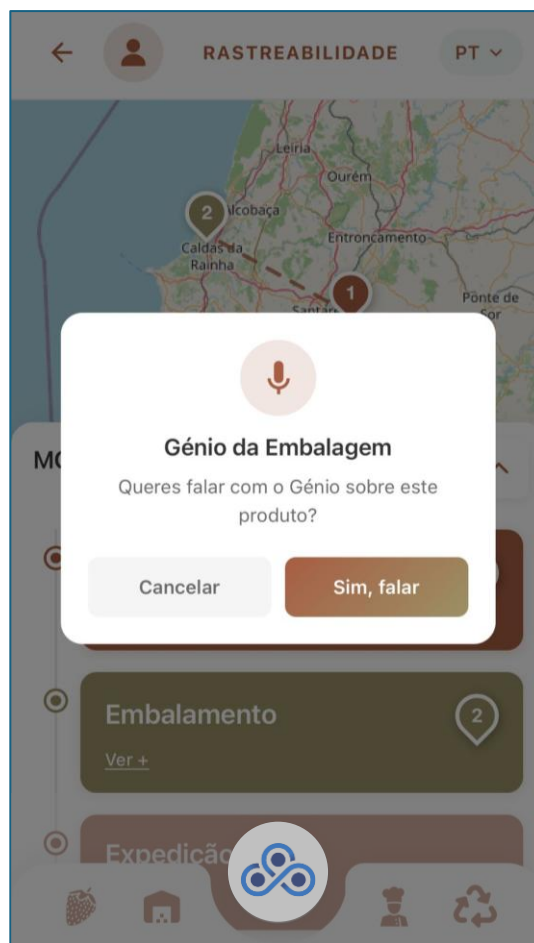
RASTREABILIDADE

PT

Leiria

Ourém

2

Alcobaça

Caldas da Rainha

Entroncamento

1

Ponte de Sor

Santarém

MO

Génio da Embalagem

Queres falar com o Génio sobre este produto?

Cancelar

Sim, falar

Embalamento

2

Ver +

Expedição